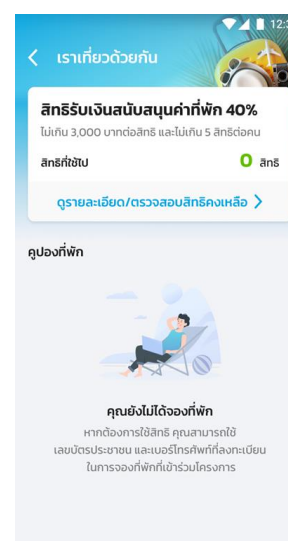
12:

< เราเที่ยวด้วยกัน

สิทธิรับเงินสนับสนุนค่าที่พัก 40%

ไม่เกิน 3,000 บาทต่อสิทธิ และไม่เกิน 5 สิทธิต่อคน

สิทธิที่ใช้ไป 0 สิทธิ

ดูรายละเอียด/ตรวจสอบสิทธิคงเหลือ >

คูปองที่พัก

คุณยังไม่ได้จองที่พัก

หากต้องการใช้สิทธิ คุณสามารถใช้เลขบัตรประชาชน และเบอร์โทรศัพท์ที่ลงทะเบียนในการจองที่พักที่เข้าร่วมโครงการ